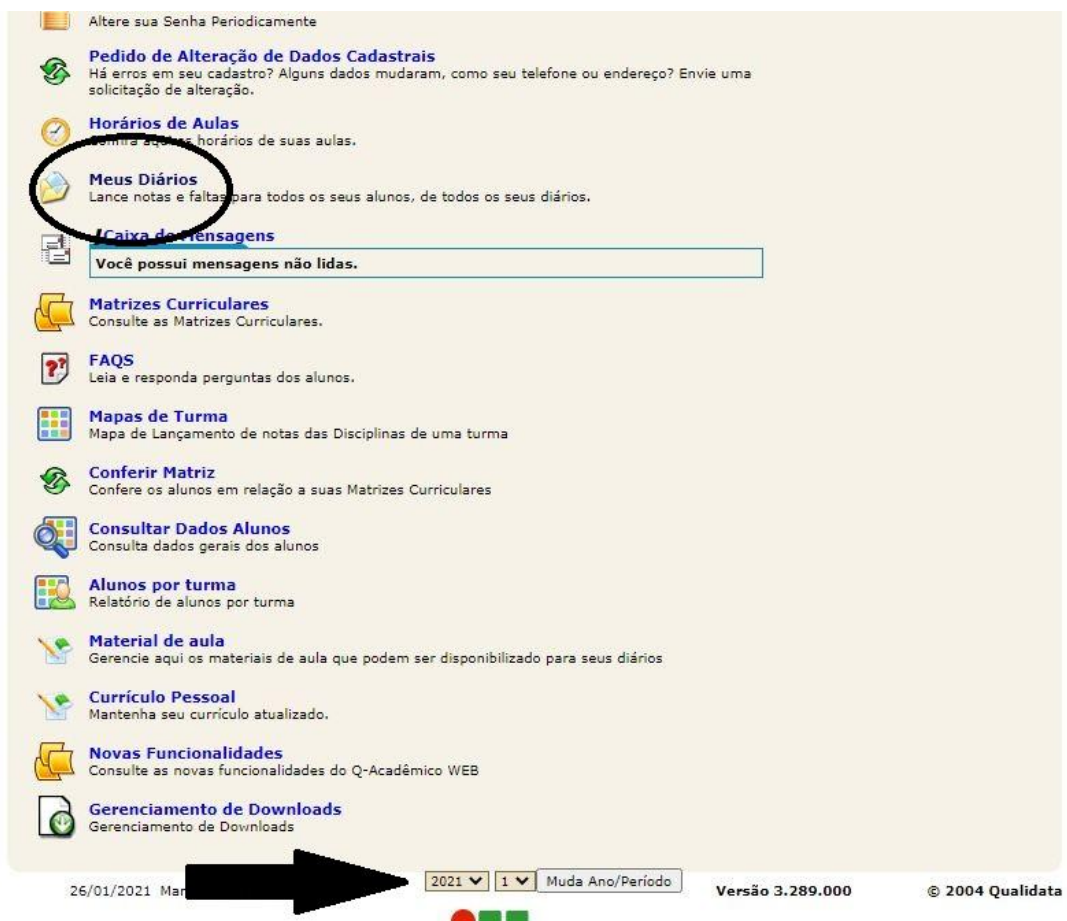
Altere sua Senha Periodicamente

Pedido de Alteração de Dados Cadastrais
Há erros em seu cadastro? Alguns dados mudaram, como seu telefone ou endereço? Envie uma solicitação de alteração.

Horários de Aulas
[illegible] horários de suas aulas.

Meus Diários
Lance notas e faltas para todos os seus alunos, de todos os seus diários.

Caixa de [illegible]ensagens
Você possui mensagens não lidas.

Matrizes Curriculares
Consulte as Matrizes Curriculares.

FAQS
Leia e responda perguntas dos alunos.

Mapas de Turma
Mapa de Lançamento de notas das Disciplinas de uma turma

Conferir Matriz
Confere os alunos em relação a suas Matrizes Curriculares

Consultar Dados Alunos
Consulta dados gerais dos alunos

Alunos por turma
Relatório de alunos por turma

Material de aula
Gerencie aqui os materiais de aula que podem ser disponibilizado para seus diários

Currículo Pessoal
Mantenha seu currículo atualizado.

Novas Funcionalidades
Consulte as novas funcionalidades do Q-Acadêmico WEB

Gerenciamento de Downloads
Gerenciamento de Downloads

26/01/2021 Ma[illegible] 2021 1 Muda Ano/Período Versão 3.289.000 © 2004 Qualidata